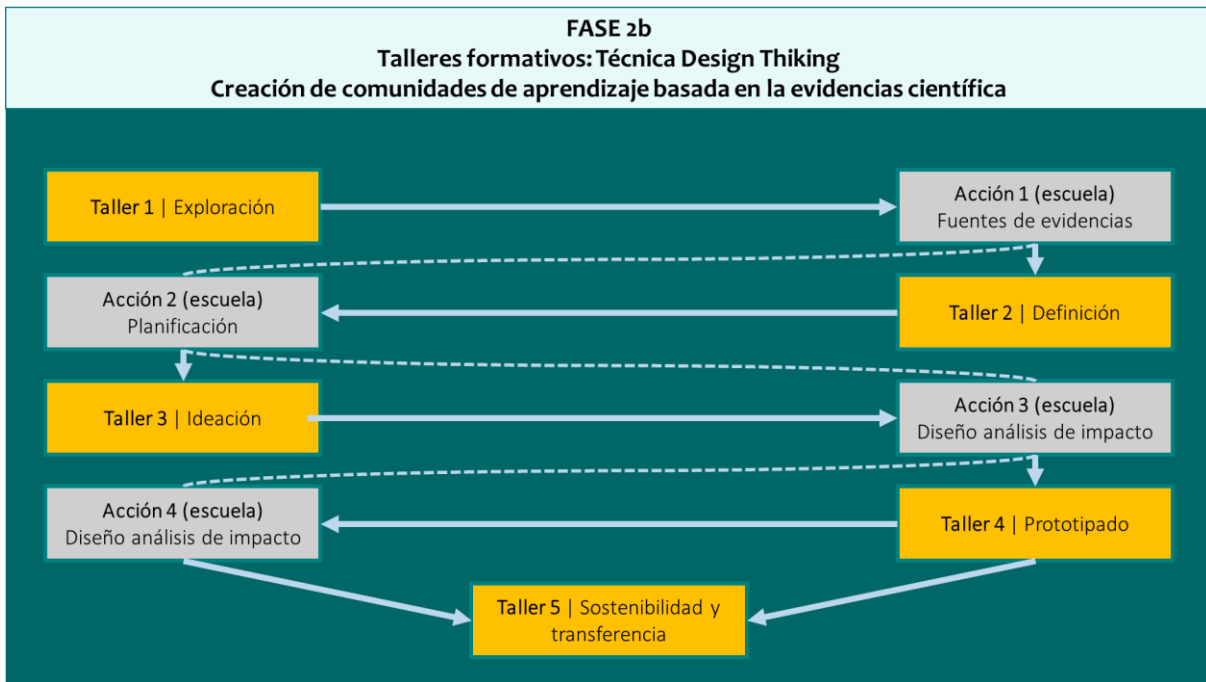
FASE 2b
Talleres formativos: Técnica Design Thiking
Creación de comunidades de aprendizaje basada en la evidencias científica

Taller 1 | Exploración

Acción 1 (escuela)
Fuentes de evidencias

Acción 2 (escuela)
Planificación

Taller 2 | Definición

Taller 3 | Ideación

Acción 3 (escuela)
Diseño análisis de impacto

Acción 4 (escuela)
Diseño análisis de impacto

Taller 4 | Prototipado

Taller 5 | Sostenibilidad y transferencia